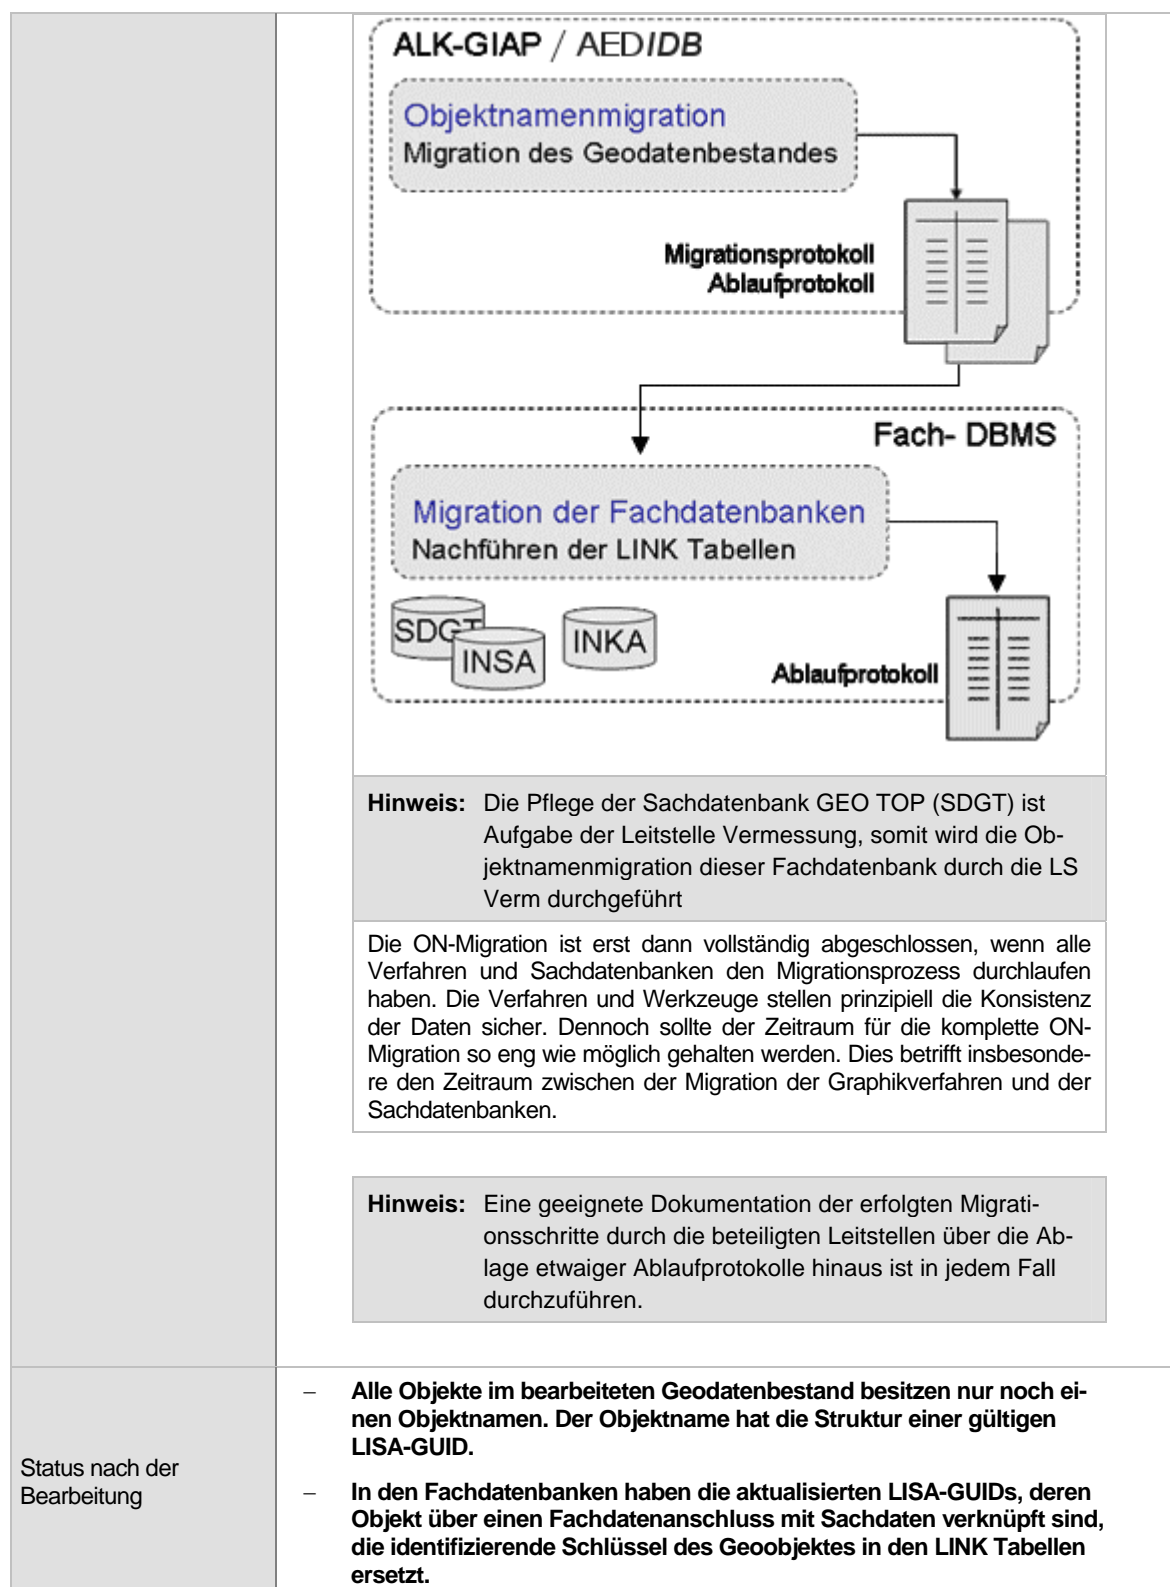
ALK-GIAP / AED*IDB*

Objektnamenmigration
Migration des Geodatenbestandes

Migrationsprotokoll
Ablaufprotokoll

Fach- DBMS

Migration der Fachdatenbanken
Nachführen der LINK Tabellen

SDGT
INSA
INKA

Ablaufprotokoll

**Hinweis:** Die Pflege der Sachdatenbank GEO TOP (SDGT) ist Aufgabe der Leitstelle Vermessung, somit wird die Objektnamenmigration dieser Fachdatenbank durch die LS Verm durchgeführt

Die ON-Migration ist erst dann vollständig abgeschlossen, wenn alle Verfahren und Sachdatenbanken den Migrationsprozess durchlaufen haben. Die Verfahren und Werkzeuge stellen prinzipiell die Konsistenz der Daten sicher. Dennoch sollte der Zeitraum für die komplette ON-Migration so eng wie möglich gehalten werden. Dies betrifft insbesondere den Zeitraum zwischen der Migration der Graphikverfahren und der Sachdatenbanken.

**Hinweis:** Eine geeignete Dokumentation der erfolgten Migrationsschritte durch die beteiligten Leitstellen über die Ablage etwaiger Ablaufprotokolle hinaus ist in jedem Fall durchzuführen.

Status nach der Bearbeitung

– **Alle Objekte im bearbeiteten Geodatenbestand besitzen nur noch einen Objektnamen. Der Objektname hat die Struktur einer gültigen LISA-GUID.**

– **In den Fachdatenbanken haben die aktualisierten LISA-GUIDs, deren Objekt über einen Fachdatenanschluss mit Sachdaten verknüpft sind, die identifizierende Schlüssel des Geoobjektes in den LINK Tabellen ersetzt.**